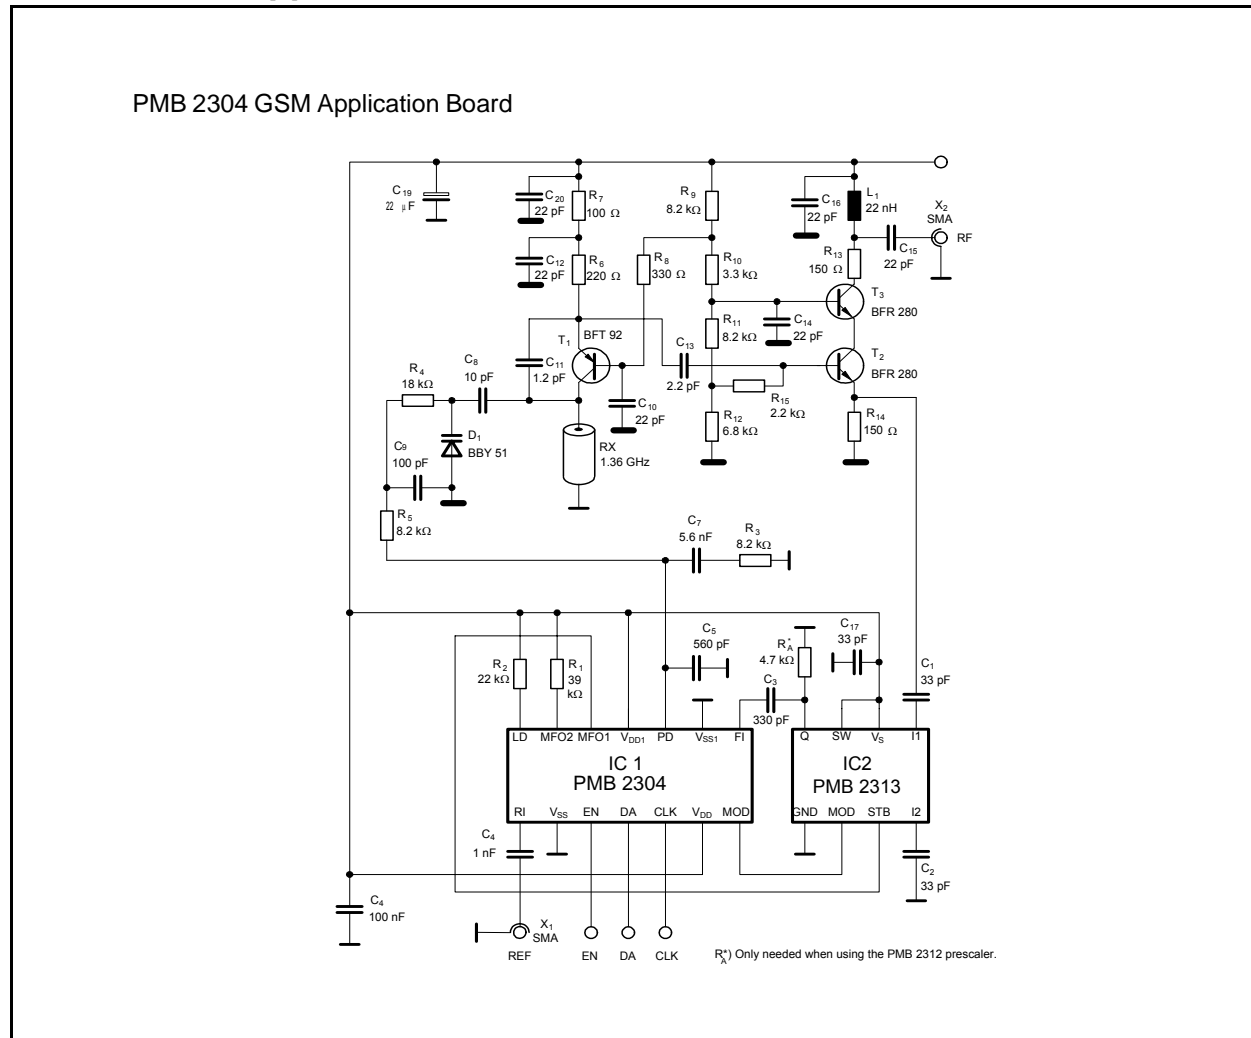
PMB 2304 GSM Application Board

$C_{19}$ 22 µF
$C_{20}$ 22 pF
$R_7$ 100 Ω
$C_{12}$ 22 pF
$R_6$ 220 Ω
$R_9$ 8.2 kΩ
$R_8$ 330 Ω
$R_{10}$ 3.3 kΩ
$C_{16}$ 22 pF
$L_1$ 22 nH
$X_2$ SMA
RF
$C_{15}$ 22 pF
$R_{13}$ 150 Ω
$T_3$ BFR 280
$C_{14}$ 22 pF
$R_{11}$ 8.2 kΩ
$T_1$ BFT 92
$C_{13}$ 2.2 pF
$T_2$ BFR 280
$R_4$ 18 kΩ
$C_8$ 10 pF
$C_{11}$ 1.2 pF
$C_{10}$ 22 pF
$R_{15}$ 2.2 kΩ
$R_{14}$ 150 Ω
$R_{12}$ 6.8 kΩ
$D_1$ BBY 51
$C_9$ 100 pF
RX 1.36 GHz
$R_5$ 8.2 kΩ
$C_7$ 5.6 nF
$R_3$ 8.2 kΩ
$C_5$ 560 pF
$R^*_A$ 4.7 kΩ
$C_{17}$ 33 pF
$R_2$ 22 kΩ
$R_1$ 39 kΩ
$C_3$ 330 pF
$C_1$ 33 pF
LD MFO2 MFO1 $V_{DD1}$ PD $V_{SS1}$ FI
IC 1
PMB 2304
RI $V_{SS}$ EN DA CLK $V_{DD}$ MOD
Q SW $V_S$ I1
IC2
PMB 2313
GND MOD STB I2
$C_4$ 1 nF
$C_2$ 33 pF
$C_4$ 100 nF
$X_1$ SMA
REF EN DA CLK
$R^*_A$) Only needed when using the PMB 2312 prescaler.